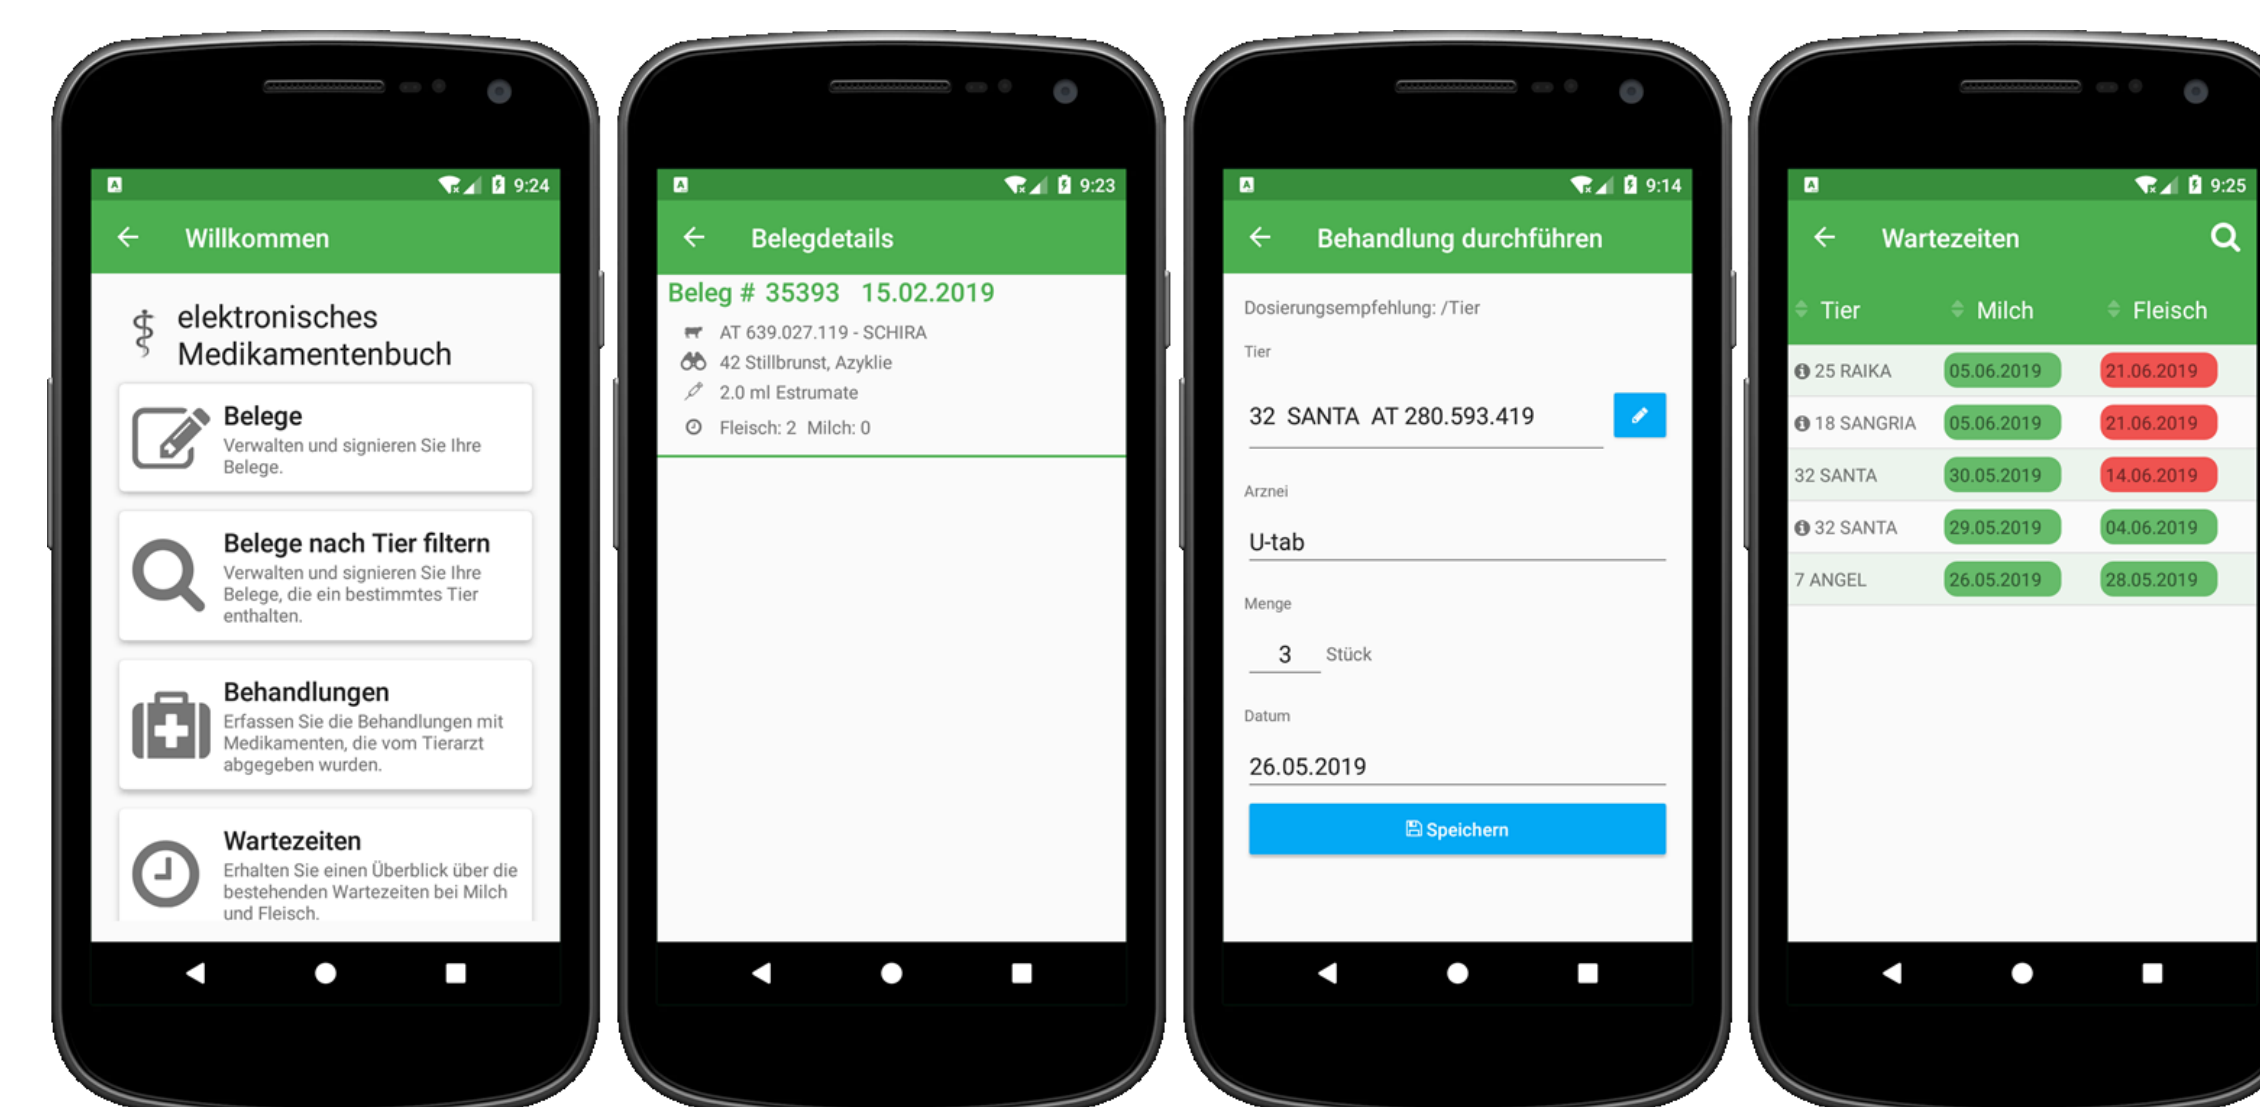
9:24

Willkommen

elektronisches Medikamentenbuch

Belege
Verwalten und signieren Sie Ihre Belege.

Belege nach Tier filtern
Verwalten und signieren Sie Ihre Belege, die ein bestimmtes Tier enthalten.

Behandlungen
Erfassen Sie die Behandlungen mit Medikamenten, die vom Tierarzt abgegeben wurden.

Wartezeiten
Erhalten Sie einen Überblick über die bestehenden Wartezeiten bei Milch und Fleisch.

9:23

Belegdetails

Beleg # 35393 15.02.2019
AT 639.027.119 - SCHIRA
42 Stillbrunst, Azyklie
2.0 ml Estrumate
Fleisch: 2 Milch: 0

9:14

Behandlung durchführen

Dosierungsempfehlung: /Tier
Tier
32 SANTA AT 280.593.419
Arznei
U-tab
Menge
3 Stück
Datum
26.05.2019
Speichern

9:25

Wartezeiten

| Tier | Milch | Fleisch |
|---|---|---|
| 25 RAIKA | 05.06.2019 | 21.06.2019 |
| 18 SANGRIA | 05.06.2019 | 21.06.2019 |
| 32 SANTA | 30.05.2019 | 14.06.2019 |
| 32 SANTA | 29.05.2019 | 04.06.2019 |
| 7 ANGEL | 26.05.2019 | 28.05.2019 |